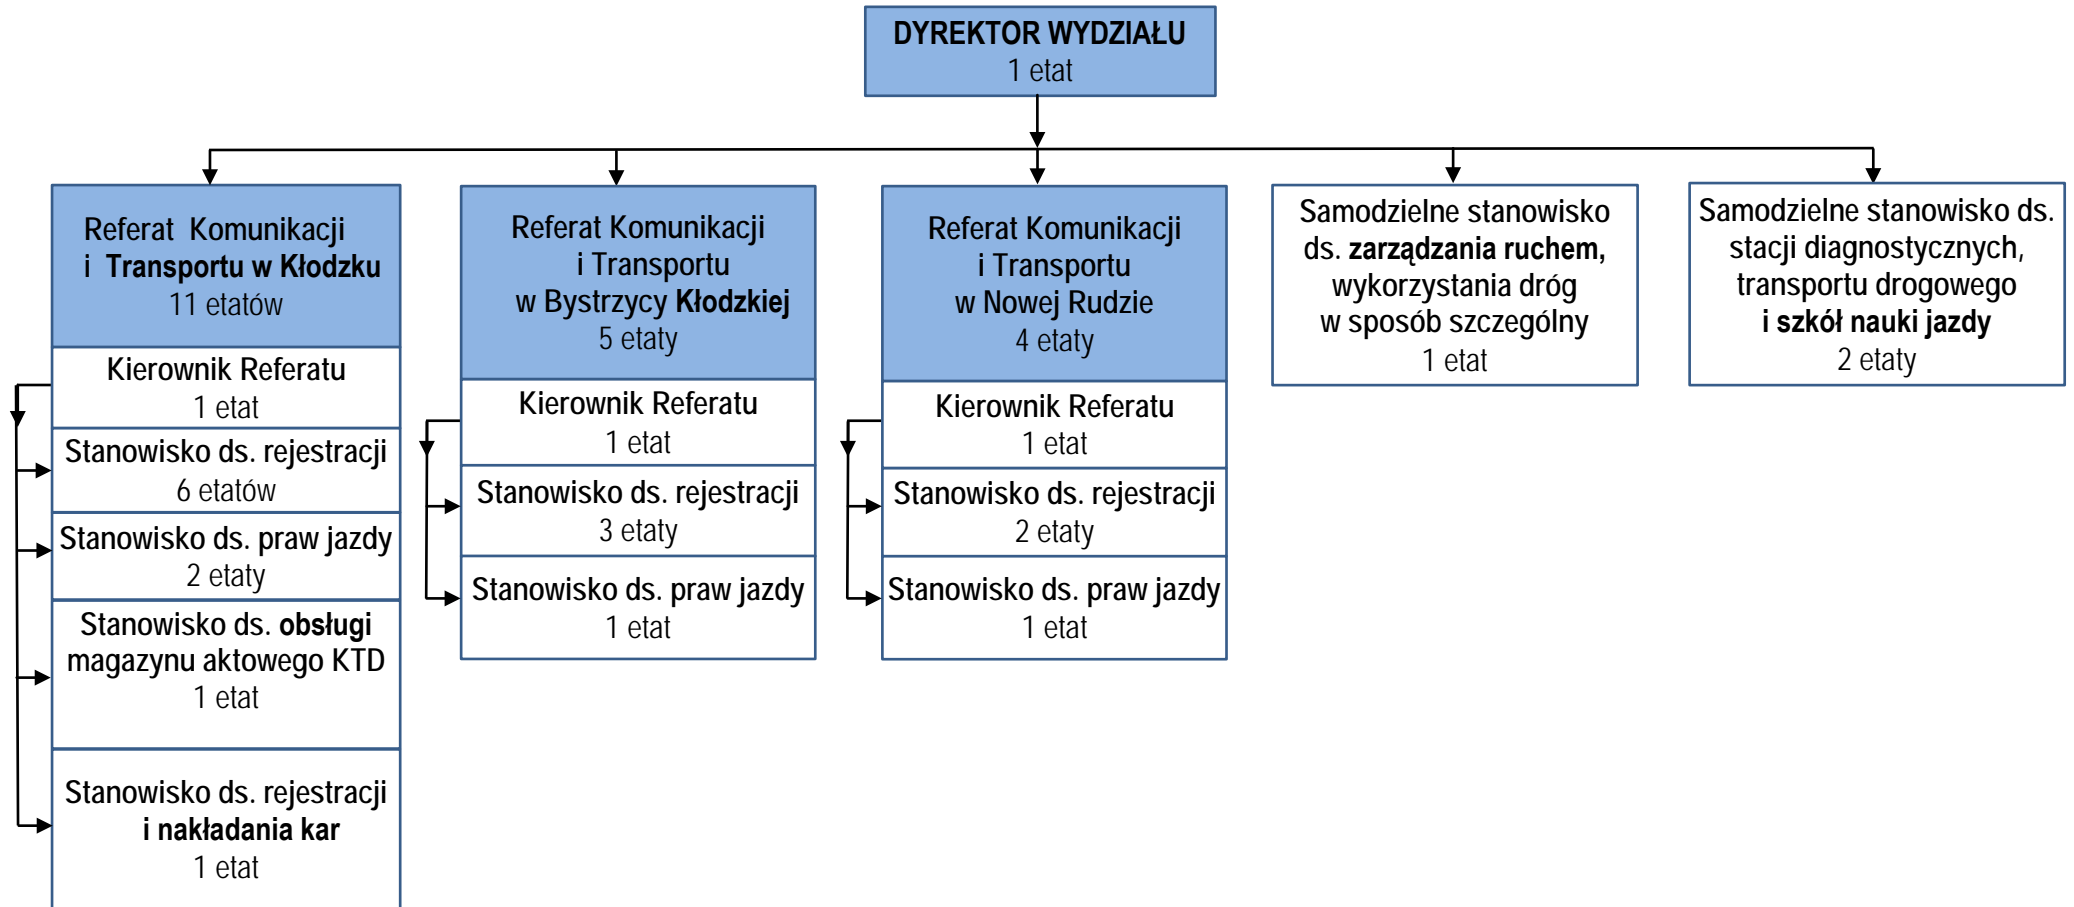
DYREKTOR WYDZIAŁU
1 etat

Referat Komunikacji i Transportu w Kłodzku
11 etatów

Kierownik Referatu
1 etat

Stanowisko ds. rejestracji
6 etatów

Stanowisko ds. praw jazdy
2 etaty

Stanowisko ds. obsługi magazynu aktowego KTD
1 etat

Stanowisko ds. rejestracji i nakładania kar
1 etat

Referat Komunikacji i Transportu w Bystrzycy Kłodzkiej
5 etaty

Kierownik Referatu
1 etat

Stanowisko ds. rejestracji
3 etaty

Stanowisko ds. praw jazdy
1 etat

Referat Komunikacji i Transportu w Nowej Rudzie
4 etaty

Kierownik Referatu
1 etat

Stanowisko ds. rejestracji
2 etaty

Stanowisko ds. praw jazdy
1 etat

Samodzielne stanowisko ds. zarządzania ruchem, wykorzystania dróg w sposób szczególny
1 etat

Samodzielne stanowisko ds. stacji diagnostycznych, transportu drogowego i szkół nauki jazdy
2 etaty